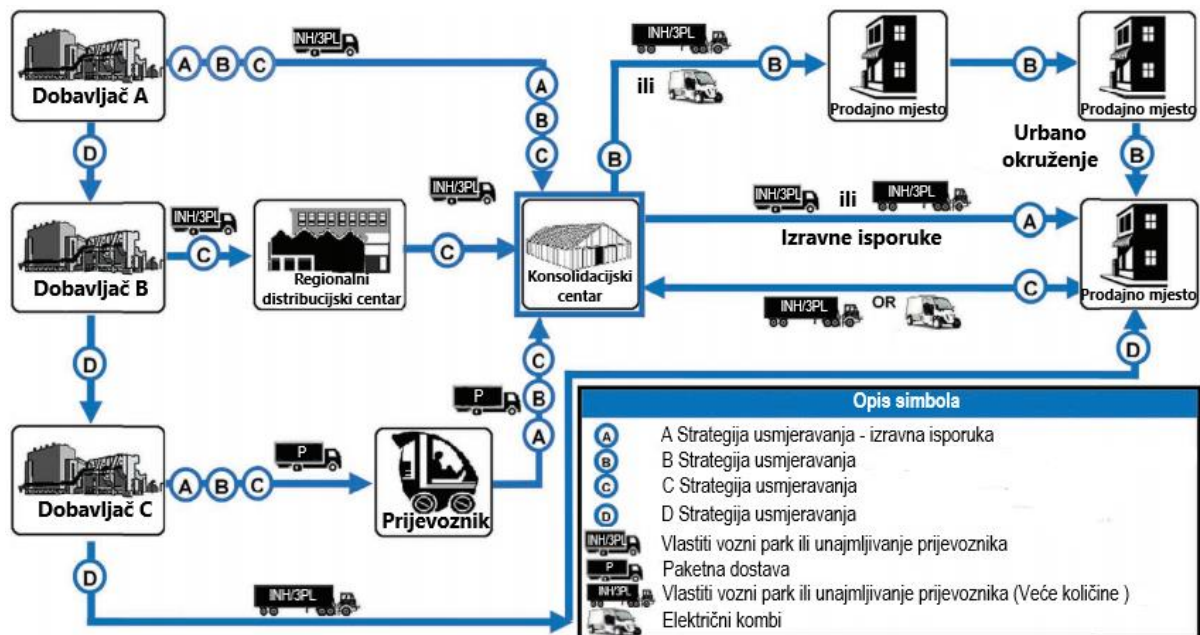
Dobavljač A

A B C

INH/3PL

A
B
C

INH/3PL

ili

B

Prodajno mjesto

B

Prodajno mjesto

Urbano okruženje

B

D

INH/3PL

C

Regionalni distribucijski centar

C

INH/3PL

B

Konsolidacijski centar

INH/3PL ili INH/3PL

A

Izravne isporuke

C

Prodajno mjesto

INH/3PL OR

Dobavljač B

D

C
B
A

P

D

D

Dobavljač C

A B C

P

Prijevoznik

D

INH/3PL

Opis simbola

A Strategija usmjeravanja - izravna isporuka
B Strategija usmjeravanja
C Strategija usmjeravanja
D Strategija usmjeravanja
INH/3PL Vlastiti vozni park ili unajmljivanje prijevoznika
P Paketna dostava
INH/3PL Vlastiti vozni park ili unajmljivanje prijevoznika (Veće količine )
Električni kombi